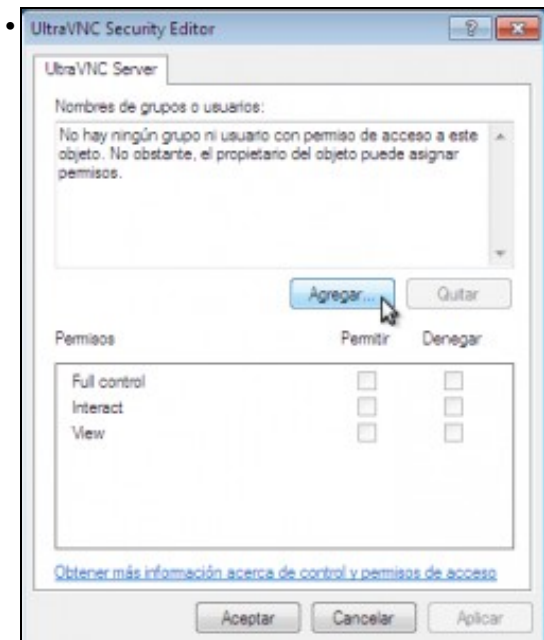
UltraVNC Security Editor

UltraVNC Server

Nombres de grupos o usuarios:

No hay ningún grupo ni usuario con permiso de acceso a este objeto. No obstante, el propietario del objeto puede asignar permisos.

Agregar...

Quitar

| Permisos | Permitir | Denegar |
|---|---|---|
| Full control | | |
| Interact | | |
| View | | |

Obtener más información acerca de control y permisos de acceso

Aceptar Cancelar Aplicar